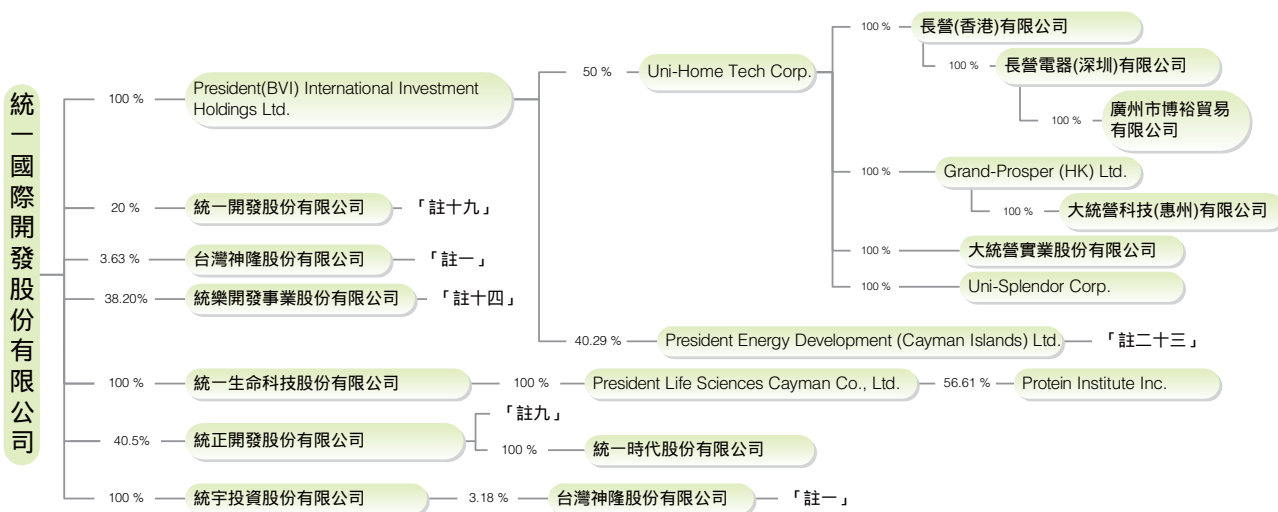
統一國際開發股份有限公司

100 % President(BVI) International Investment Holdings Ltd.

50 % Uni-Home Tech Corp.

100 % 長營(香港)有限公司

100 % 長營電器(深圳)有限公司

100 % 廣州市博裕貿易有限公司

100 % Grand-Prosper (HK) Ltd.

100 % 大統營科技(惠州)有限公司

100 % 大統營實業股份有限公司

100 % Uni-Splendor Corp.

40.29 % President Energy Development (Cayman Islands) Ltd. 「註二十三」

20 % 統一開發股份有限公司 「註十九」

3.63 % 台灣神隆股份有限公司 「註一」

38.20% 統樂開發事業股份有限公司 「註十四」

100 % 統一生命科技股份有限公司 100 % President Life Sciences Cayman Co., Ltd. 56.61 % Protein Institute Inc.

40.5% 統正開發股份有限公司 「註九」

100 % 統一時代股份有限公司

100 % 統宇投資股份有限公司 3.18 % 台灣神隆股份有限公司 「註一」